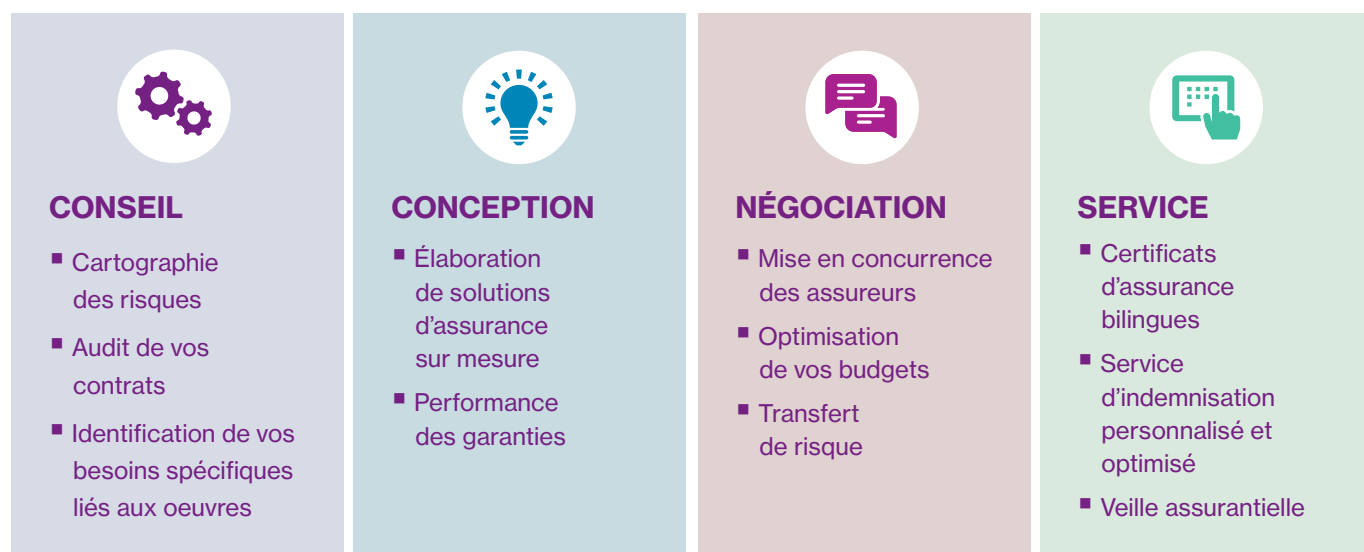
CONSEIL

- Cartographie des risques
- Audit de vos contrats
- Identification de vos besoins spécifiques liés aux oeuvres

CONCEPTION

- Élaboration de solutions d’assurance sur mesure
- Performance des garanties

NÉGOCIATION

- Mise en concurrence des assureurs
- Optimisation de vos budgets
- Transfert de risque

SERVICE

- Certificats d’assurance bilingues
- Service d’indemnisation personnalisé et optimisé
- Veille assurantielle